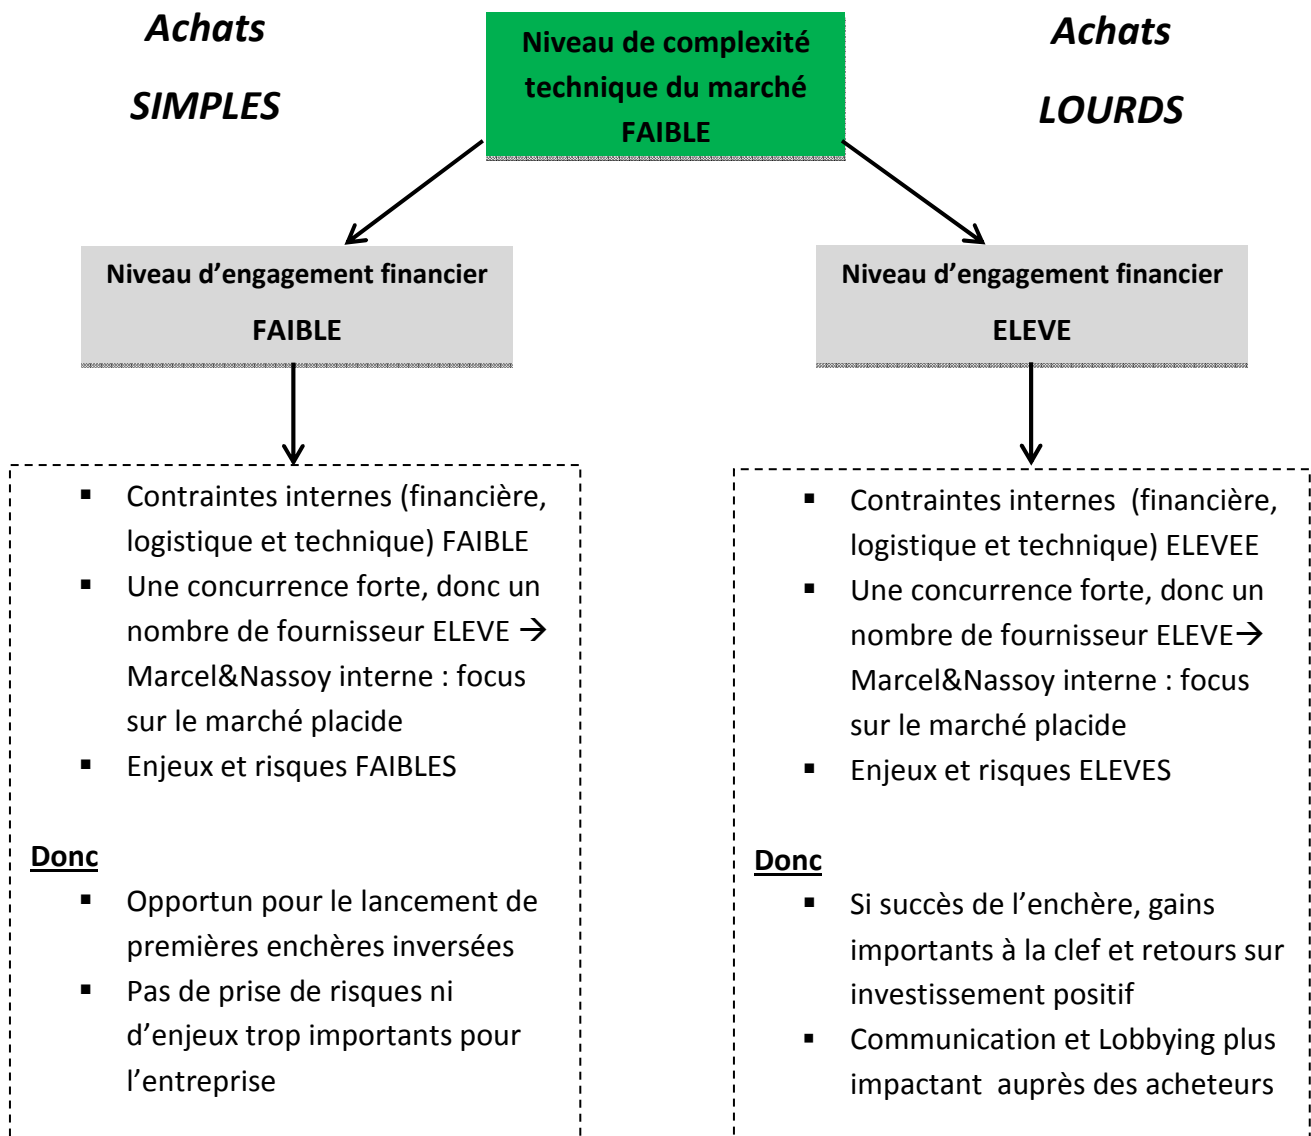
Achats

SIMPLES

Niveau de complexité technique du marché FAIBLE

Achats

LOURDS

Niveau d'engagement financier

FAIBLE

Niveau d'engagement financier

ELEVE

- Contraintes internes (financière, logistique et technique) FAIBLE
- Une concurrence forte, donc un nombre de fournisseur ELEVE → Marcel&Nassoy interne : focus sur le marché placide
- Enjeux et risques FAIBLES

Donc

- Opportun pour le lancement de premières enchères inversées
- Pas de prise de risques ni d'enjeux trop importants pour l'entreprise

- Contraintes internes (financière, logistique et technique) ELEVEE
- Une concurrence forte, donc un nombre de fournisseur ELEVE→ Marcel&Nassoy interne : focus sur le marché placide
- Enjeux et risques ELEVES

Donc

- Si succès de l'enchère, gains importants à la clef et retours sur investissement positif
- Communication et Lobbying plus impactant auprès des acheteurs